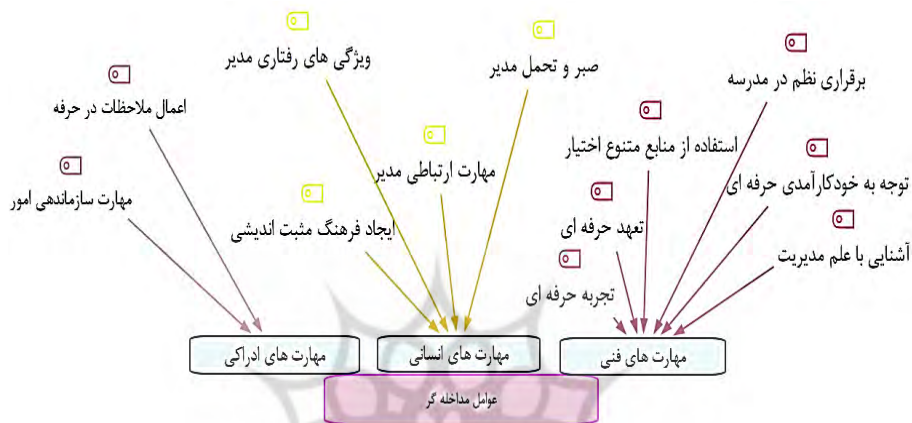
ویژگی های رفتاری مدیر

صبر و تحمل مدیر

اعمال ملاحظات در حرفه

برقراری نظم در مدرسه

استفاده از منابع متنوع اختیار

مهارت ارتباطی مدیر

مهارت سازماندهی امور

توجه به خودکارآمدی حرفه ای

ایجاد فرهنگ مثبت اندیشی

تعهد حرفه ای

آشنایی با علم مدیریت

تجربه حرفه ای

مهارت های ادراکی

مهارت های انسانی

مهارت های فنی

عوامل مداخله گر